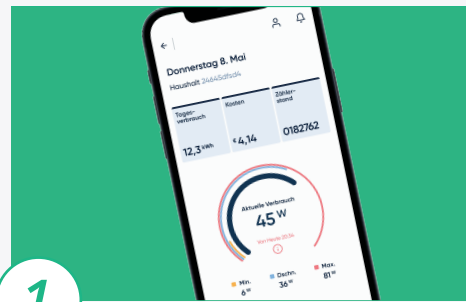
←

Donnerstag 8. Mai

Haushalt 24645afsd4

| Tagesverbrauch | Kosten | Zählerstand |
|---|---|---|
| 12,3 kWh | € 4,14 | 0182762 |

Aktueller Verbrauch

45 W

Seit Heute 20:34

Min. 6 W

Dschn. 36 W

Max. 81 W

1